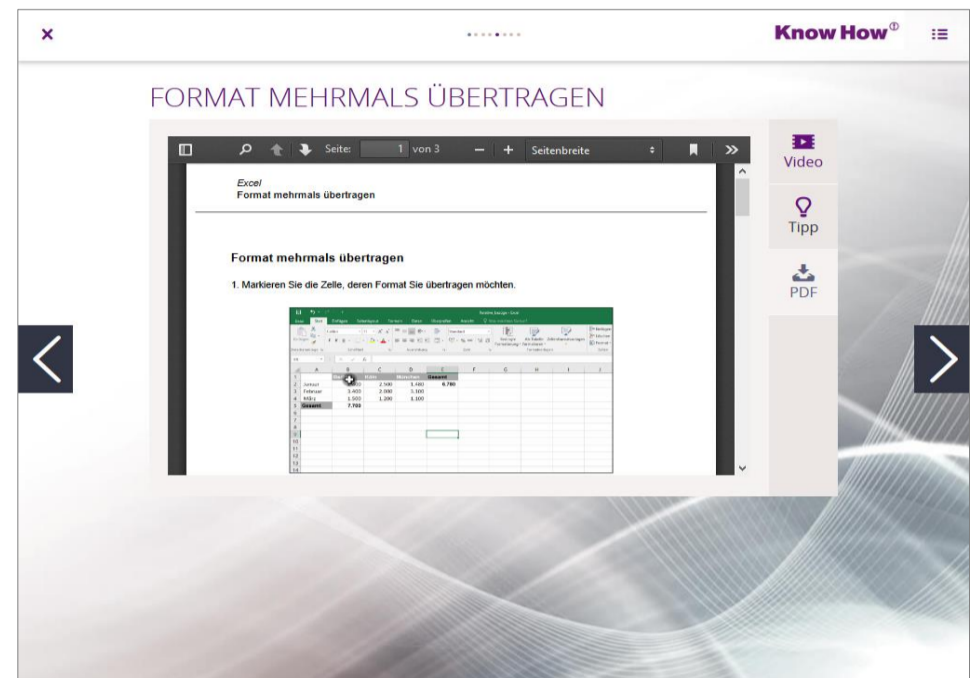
Know How®

FORMAT MEHRMALS ÜBERTRAGEN

Seite: 1 von 3

Seitenbreite

Excel
Format mehrmals übertragen

Format mehrmals übertragen

1. Markieren Sie die Zelle, deren Format Sie übertragen möchten.

| | A | B | C | D | E |
|---|---|---|---|---|---|
| 1 | | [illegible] | Köln | München | Gesamt |
| 2 | Januar | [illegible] | 2.500 | 1.400 | 6.700 |
| 3 | Februar | 2.400 | 2.000 | 1.100 | |
| 4 | März | 1.500 | 1.200 | 1.100 | |
| 5 | Gesamt | 7.700 | | | |

Video

Tipp

PDF